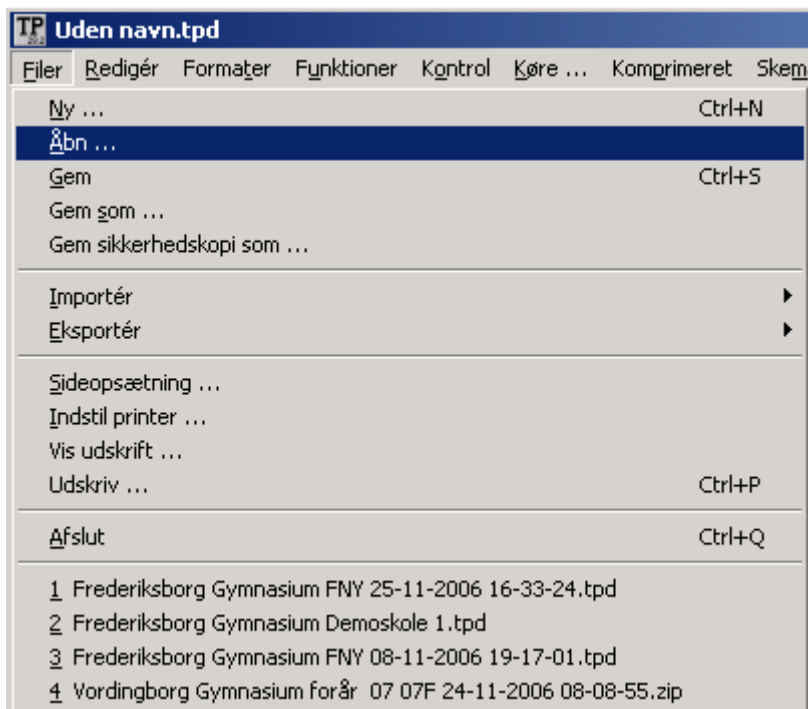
TP Uden navn.tpd

Filer Redigér Formater Funktioner Kontrol Køre ... Komprimeret Skem

Ny ... Ctrl+N
Åbn ...
Gem Ctrl+S
Gem som ...
Gem sikkerhedskopi som ...

Importér
Eksportér

Sideopsætning ...
Indstil printer ...
Vis udskrift ...
Udskriv ... Ctrl+P

Afslut Ctrl+Q

1 Frederiksborg Gymnasium FNY 25-11-2006 16-33-24.tpd
2 Frederiksborg Gymnasium Demoskole 1.tpd
3 Frederiksborg Gymnasium FNY 08-11-2006 19-17-01.tpd
4 Vordingborg Gymnasium forår 07 07F 24-11-2006 08-08-55.zip